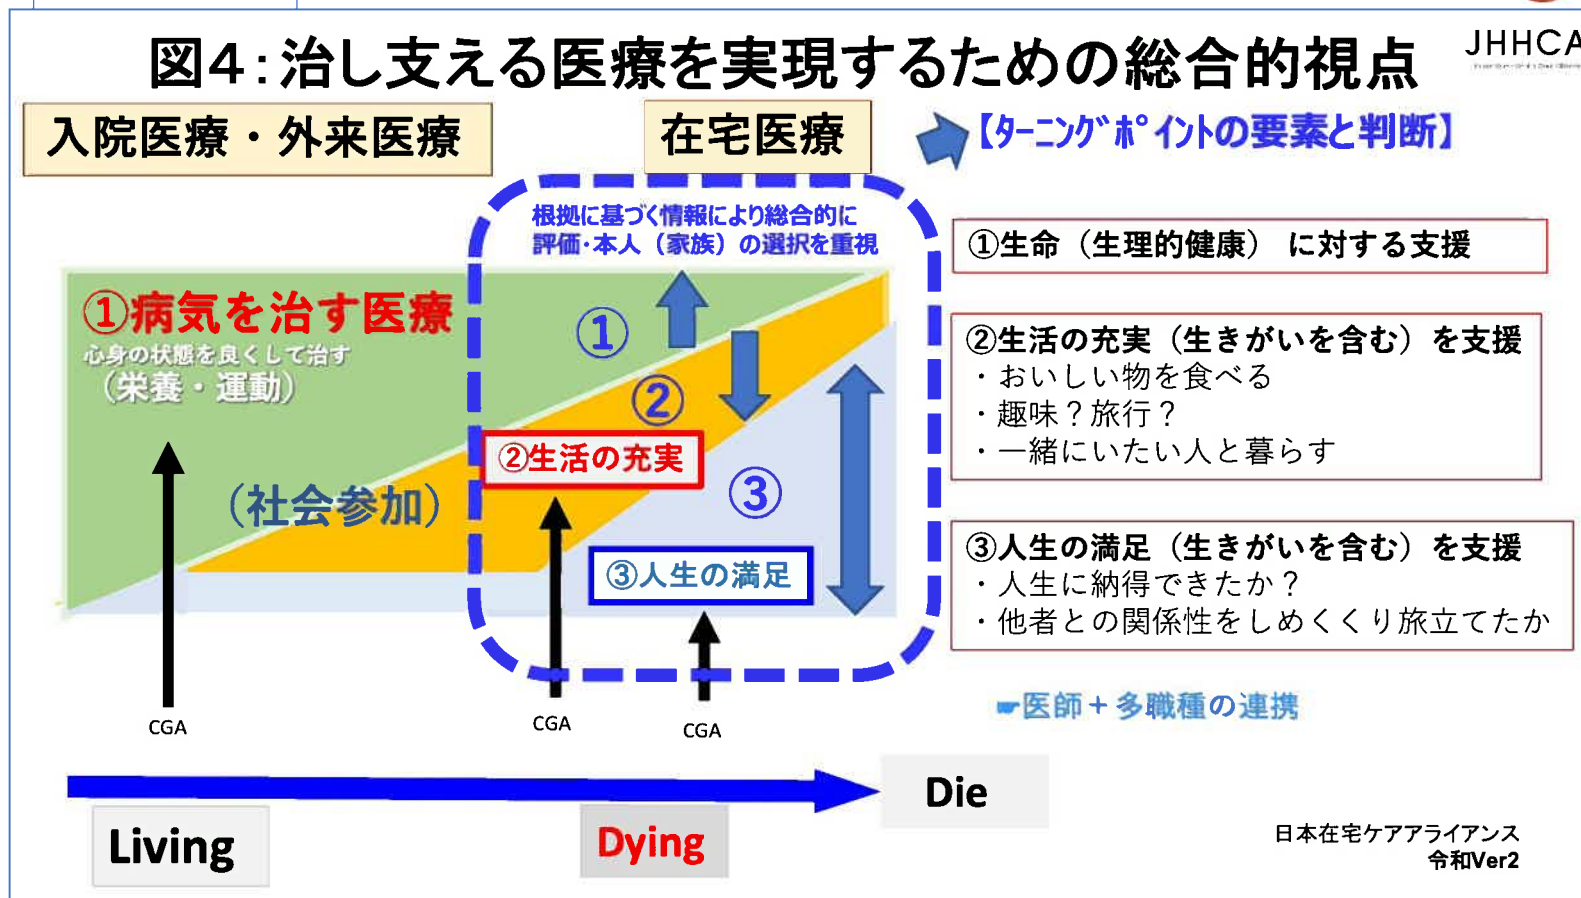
図4：治し支える医療を実現するための総合的視点

JHHCA

入院医療・外来医療

在宅医療

【ﾀｰﾆﾝｸﾞﾎﾟｲﾝﾄの要素と判断】

根拠に基づく情報により総合的に評価・本人（家族）の選択を重視

①病気を治す医療
心身の状態を良くして治す
（栄養・運動）

①

②

②生活の充実

③

（社会参加）

③人生の満足

CGA

CGA

CGA

①生命（生理的健康） に対する支援

②生活の充実（生きがいを含む）を支援
・おいしい物を食べる
・趣味？旅行？
・一緒にいたい人と暮らす

③人生の満足（生きがいを含む）を支援
・人生に納得できたか？
・他者との関係性をしめくくり旅立てたか

☛医師＋多職種の連携

Die

Living

Dying

日本在宅ケアアライアンス
令和Ver2